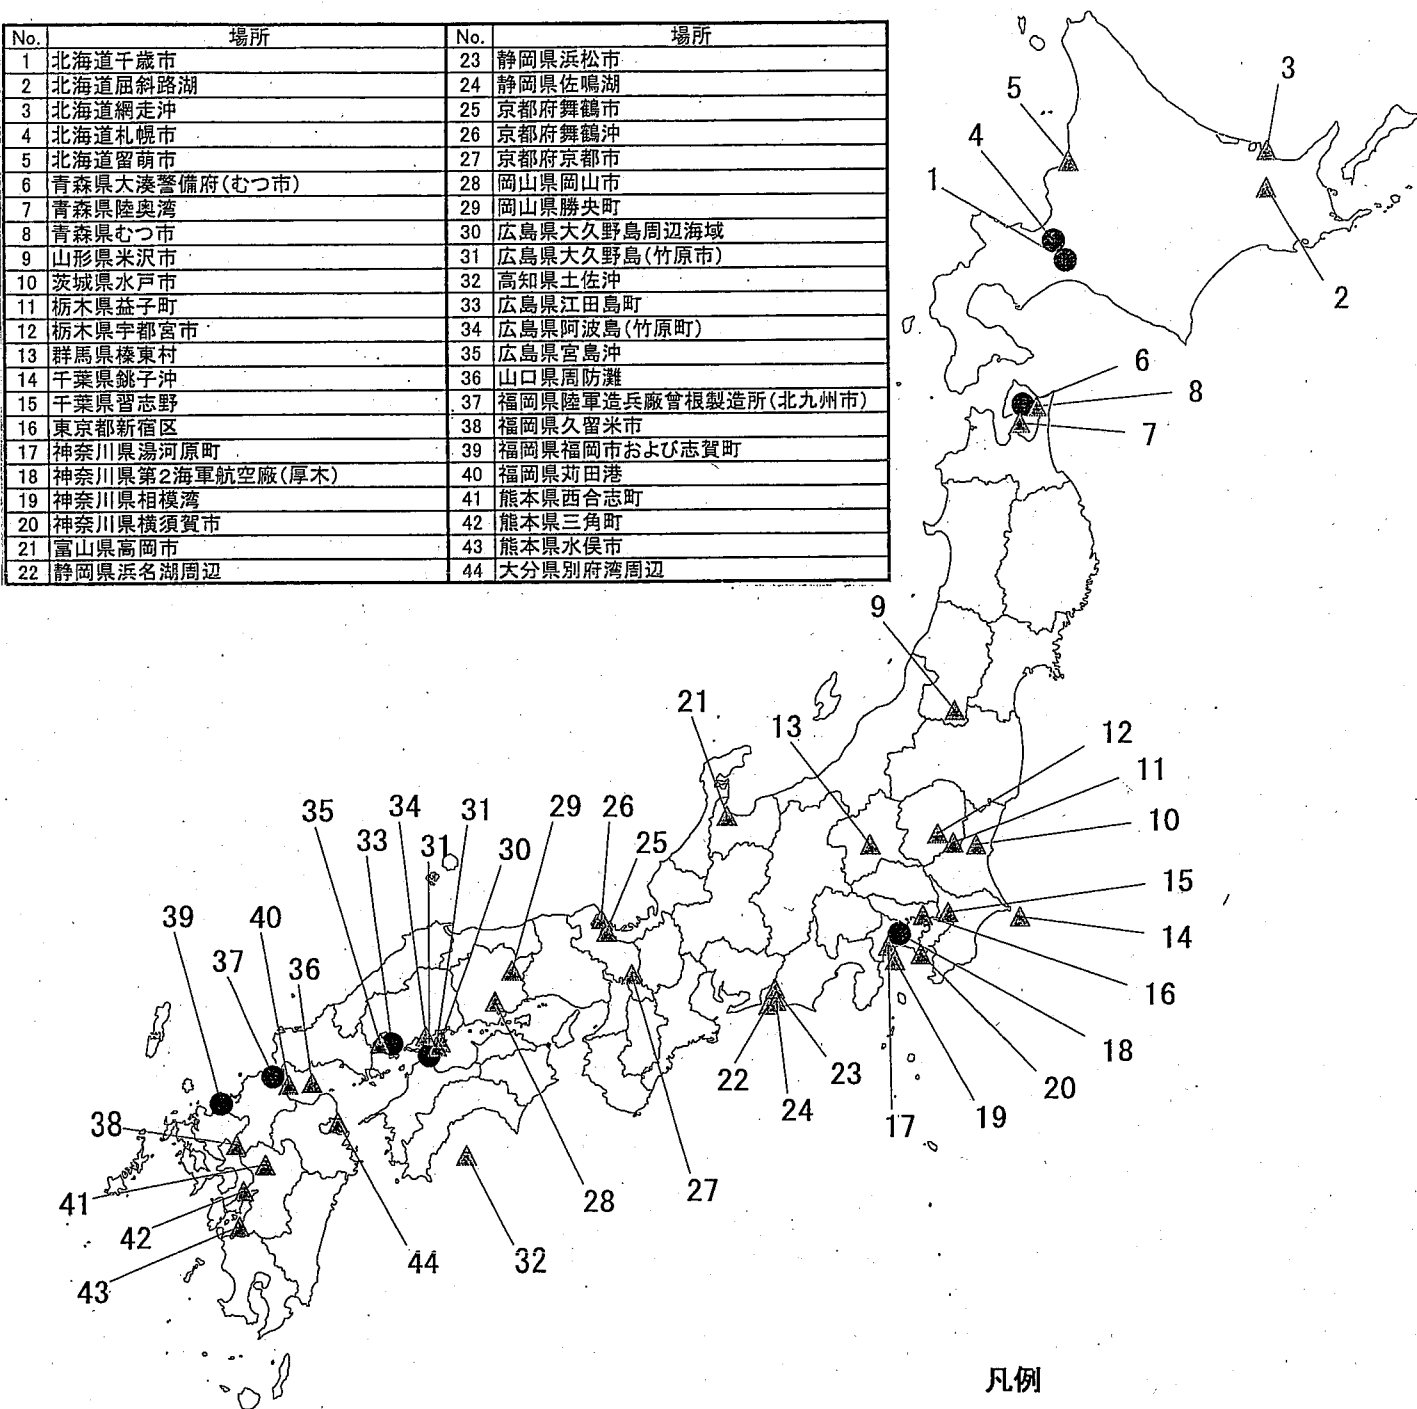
| No. | 場所 | No. | 場所 |
|---|---|---|---|
| 1 | 北海道千歳市 | 23 | 静岡県浜松市 |
| 2 | 北海道屈斜路湖 | 24 | 静岡県佐鳴湖 |
| 3 | 北海道網走沖 | 25 | 京都府舞鶴市 |
| 4 | 北海道札幌市 | 26 | 京都府舞鶴沖 |
| 5 | 北海道留萌市 | 27 | 京都府京都市 |
| 6 | 青森県大湊警備府(むつ市) | 28 | 岡山県岡山市 |
| 7 | 青森県陸奥湾 | 29 | 岡山県勝央町 |
| 8 | 青森県むつ市 | 30 | 広島県大久野島周辺海域 |
| 9 | 山形県米沢市 | 31 | 広島県大久野島(竹原市) |
| 10 | 茨城県水戸市 | 32 | 高知県土佐沖 |
| 11 | 栃木県益子町 | 33 | 広島県江田島町 |
| 12 | 栃木県宇都宮市 | 34 | 広島県阿波島(竹原町) |
| 13 | 群馬県榛東村 | 35 | 広島県宮島沖 |
| 14 | 千葉県銚子沖 | 36 | 山口県周防灘 |
| 15 | 千葉県習志野 | 37 | 福岡県陸軍造兵廠曽根製造所(北九州市) |
| 16 | 東京都新宿区 | 38 | 福岡県久留米市 |
| 17 | 神奈川県湯河原町 | 39 | 福岡県福岡市および志賀町 |
| 18 | 神奈川県第2海軍航空廠(厚木) | 40 | 福岡県苅田港 |
| 19 | 神奈川県相模湾 | 41 | 熊本県西合志町 |
| 20 | 神奈川県横須賀市 | 42 | 熊本県三角町 |
| 21 | 富山県高岡市 | 43 | 熊本県水俣市 |
| 22 | 静岡県浜名湖周辺 | 44 | 大分県別府湾周辺 |

5 3 4 1 2 6 8 7 9 21 13 12 11 10 35 34 31 29 26 33 31 30 25 15 14 39 40 37 36 16 18 22 23 20 24 17 19 38 41 28 27 42 44 32 43

凡例